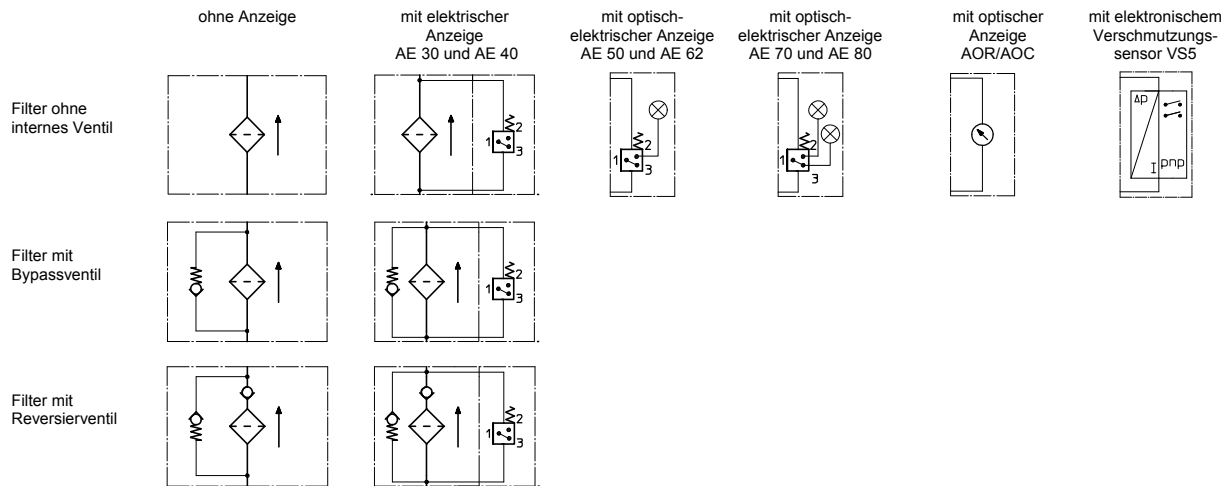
ohne Anzeige

mit elektrischer Anzeige AE 30 und AE 40

mit optisch-elektrischer Anzeige AE 50 und AE 62

mit optisch-elektrischer Anzeige AE 70 und AE 80

mit optischer Anzeige AOR/AOC

mit elektronischem Verschmutzungssensor VS5

Filter ohne internes Ventil

2
1
3

2
1
3

2
1
3

Δp
I
pnp

Filter mit Bypassventil

2
1
3

Filter mit Reversierventil

2
1
3